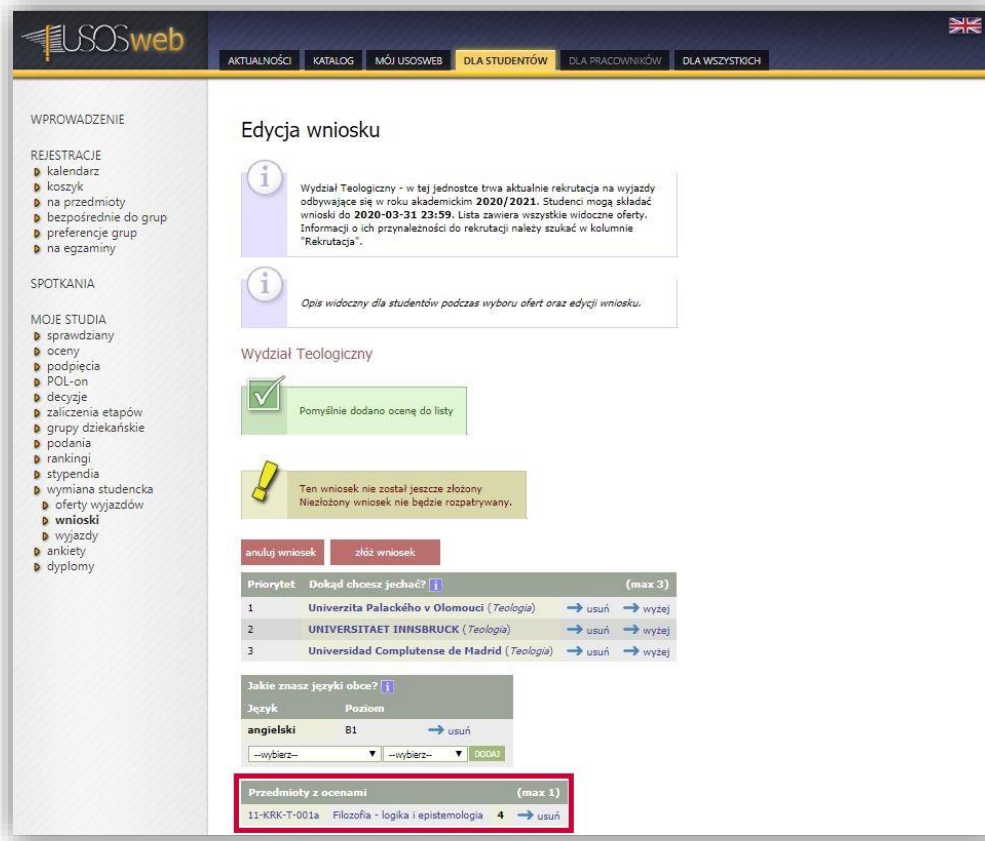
USOSweb

AKTUALNOŚCI | KATALOG | MÓJ USOSWEB | DLA STUDENTÓW | DLA PRACOWNIKÓW | DLA WSZYSTKICH

WPROWADZENIE

REJESTRACJE
kalendarz
koszyk
na przedmioty
bezpośrednio do grup
preferencje grup
na egzaminy

SPOTKANIA

MOJE STUDIA
sprawdziany
oceny
podpięcia
POL-on
decyzje
zaliczenia etapów
grupy dziekańskie
podania
rankingi
stypendia
wymiana studencka
oferty wyjazdów
wnioski
wyjazdy
ankiety
dyplomy

Edycja wniosku

Wydział Teologiczny - w tej jednostce trwa aktualnie rekrutacja na wyjazdy odbywające się w roku akademickim **2020/2021**. Studenci mogą składać wnioski do **2020-03-31 23:59**. Lista zawiera wszystkie widoczne oferty. Informacji o ich przynależności do rekrutacji należy szukać w kolumnie "Rekrutacja".

Opis widoczny dla studentów podczas wyboru ofert oraz edycji wniosku.

Wydział Teologiczny

Pomyślnie dodano ocenę do listy

Ten wniosek nie został jeszcze złożony
Niezłożony wniosek nie będzie rozpatrywany.

anuluj wniosek | złóż wniosek

| Priorytet | Dokąd chcesz jechać? | | (max 3) |
|---|---|---|---|
| 1 | Univerzita Palackého v Olomouci (Teologia) | usuń | wyżej |
| 2 | UNIVERSITAET INNSBRUCK (Teologia) | usuń | wyżej |
| 3 | Universidad Complutense de Madrid (Teologia) | usuń | wyżej |

Jakie znasz języki obce?

| Język | Poziom | |
|---|---|---|
| angielski | B1 | usuń |
| --wybierz-- | --wybierz-- | DODAJ |

| Przedmioty z ocenami | | | (max 1) |
|---|---|---|---|
| 11-KRK-T-001a | Filozofia - logika i epistemologia | 4 | usuń |